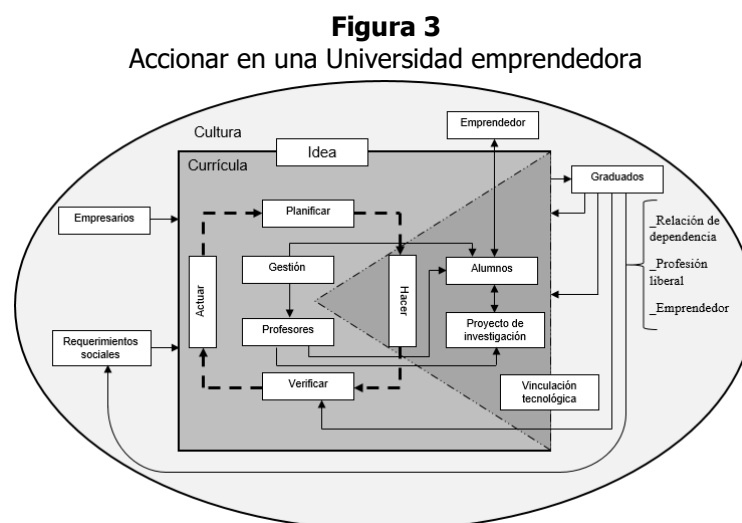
**Figura 3**
Accionar en una Universidad emprendedora

Cultura

Currícula

Idea

Emprendedor

Graduados

Empresarios

Planificar

Gestión

Alumnos

Actuar

Hacer

Profesores

Proyecto de investigación

Requerimientos sociales

Verificar

Vinculación tecnológica

_Relación de dependencia

_Profesión liberal

_Emprendedor